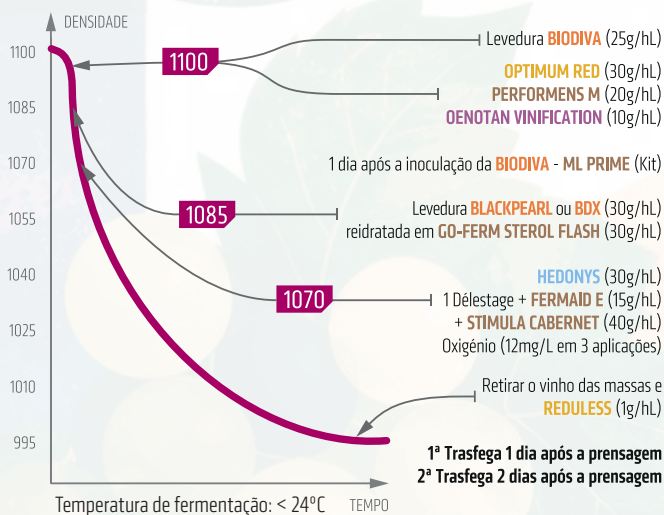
DENSIDADE

1100
1085
1070
1055
1040
1025
1010
995

TEMPO

1100

1085

1070

Levedura BIODIVA (25g/hL)

OPTIMUM RED (30g/hL)
PERFORMENS M (20g/hL)
OENOTAN VINIFICATION (10g/hL)

1 dia após a inoculação da BIODIVA - ML PRIME (Kit)

Levedura BLACKPEARL ou BDX (30g/hL)
reidratada em GO-FERM STEROL FLASH (30g/hL)

HEDONYS (30g/hL)
1 Délestage + FERMAID E (15g/hL)
+ STIMULA CABERNET (40g/hL)
Oxigénio (12mg/L em 3 aplicações)

Retirar o vinho das massas e
REDULESS (1g/hL)

1ª Trasfega 1 dia após a prensagem
2ª Trasfega 2 dias após a prensagem

Temperatura de fermentação: < 24°C